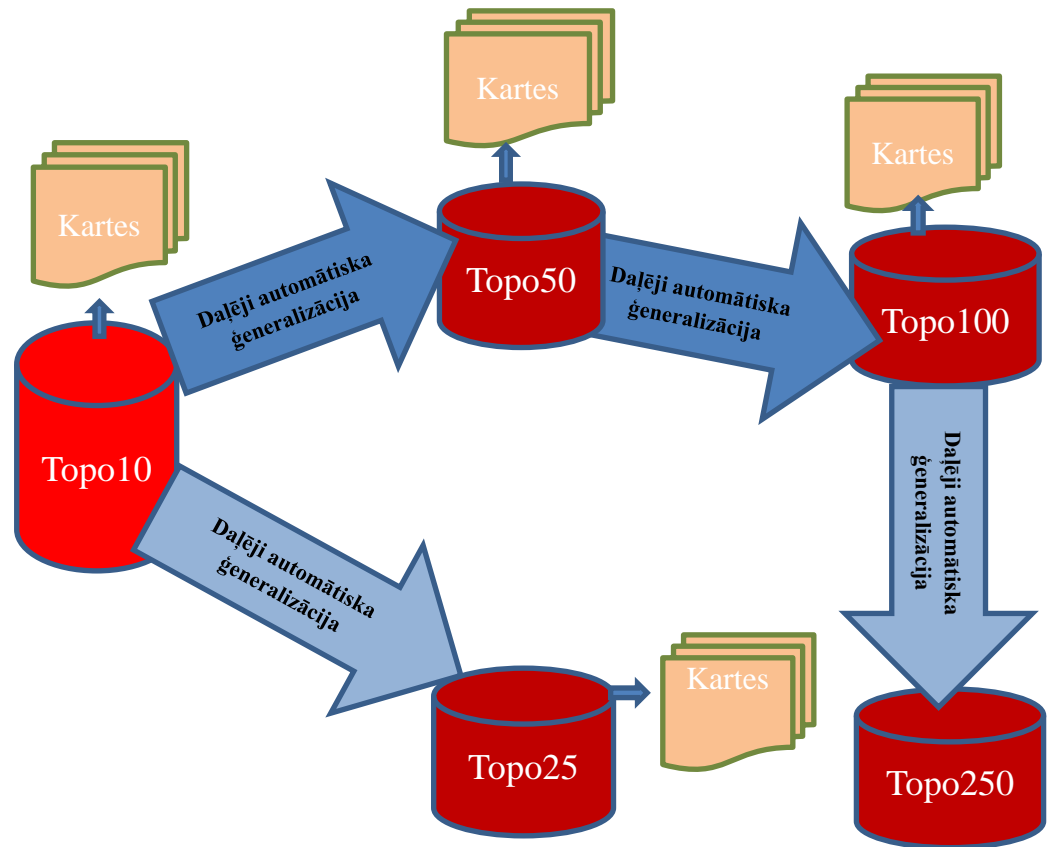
Kartes

Kartes

Kartes

Daļēji automātiska ģeneralizācija

Topo50

Daļēji automātiska ģeneralizācija

Topo100

Topo10

Daļēji automātiska ģeneralizācija

Daļēji automātiska ģeneralizācija

Kartes

Topo25

Topo250